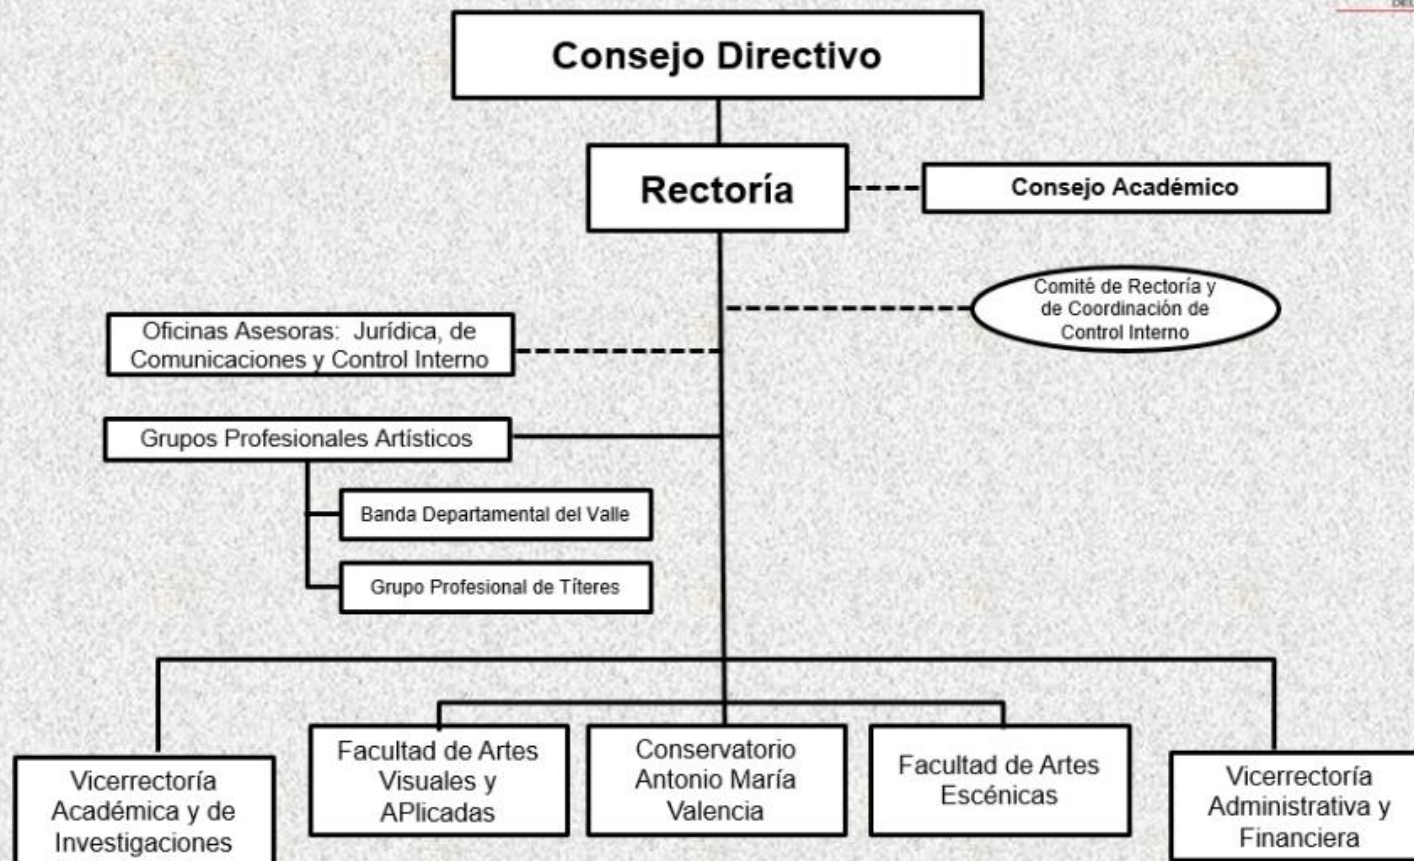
Consejo Directivo

Rectoría

Consejo Académico

Comité de Rectoría y de Coordinación de Control Interno

Oficinas Asesoras: Jurídica, de Comunicaciones y Control Interno

Grupos Profesionales Artísticos

Banda Departamental del Valle

Grupo Profesional de Títeres

Vicerrectoría Académica y de Investigaciones

Facultad de Artes Visuales y APlicadas

Conservatorio Antonio María Valencia

Facultad de Artes Escénicas

Vicerrectoría Administrativa y Financiera